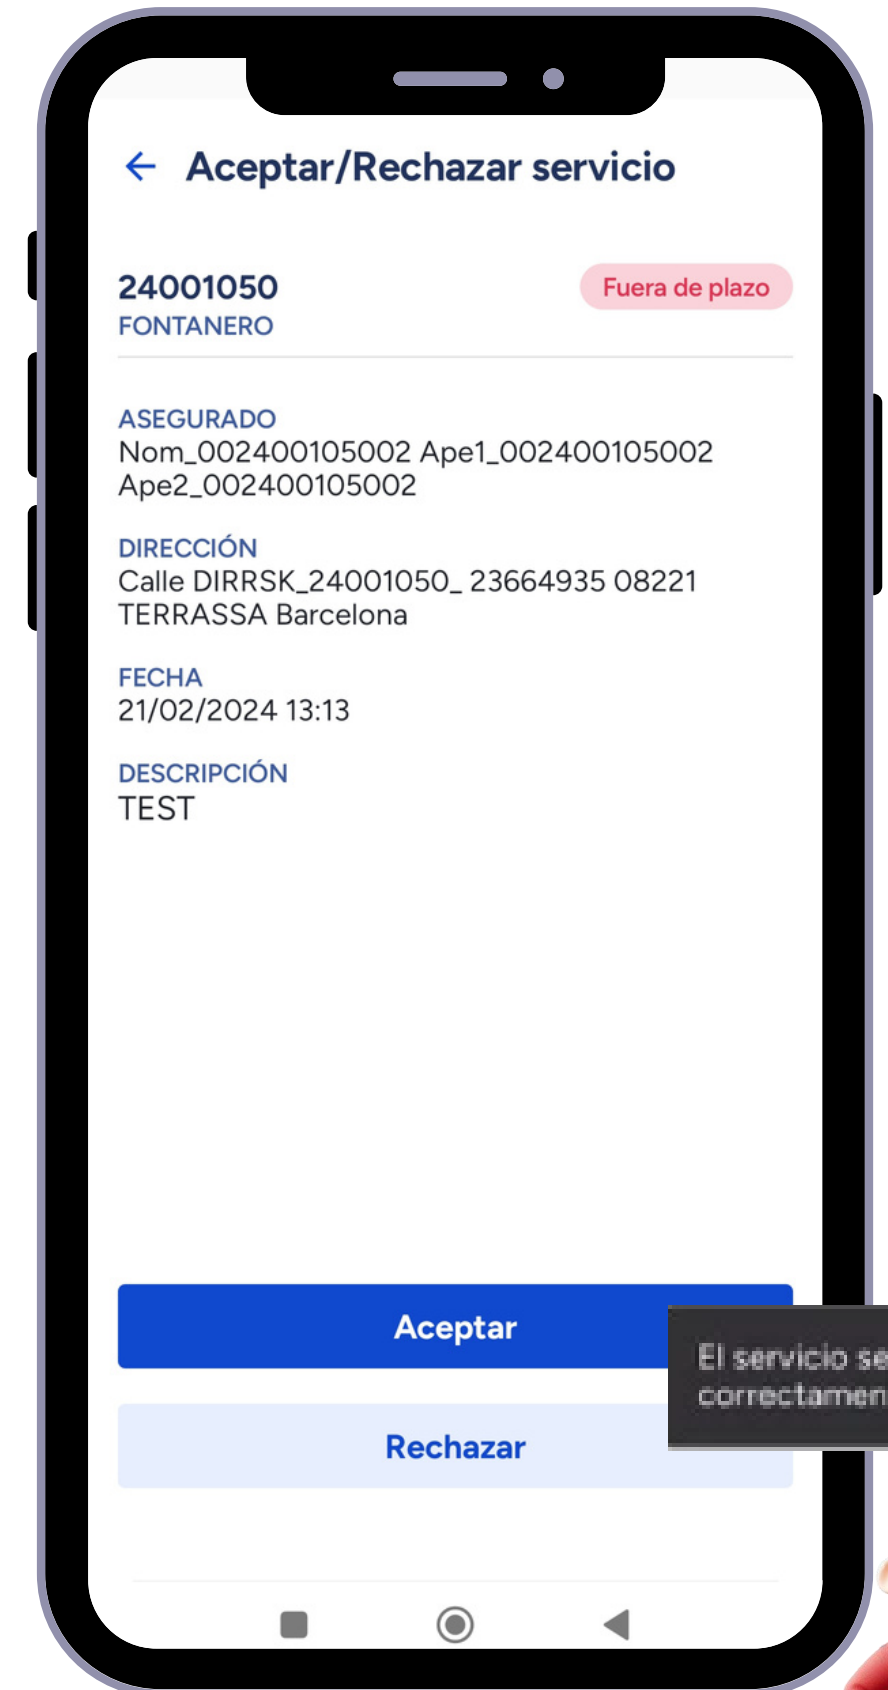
Aceptar/Rechazar servicio

24001050
FONTANERO

Fuera de plazo

ASEGURADO
Nom_002400105002 Ape1_002400105002 Ape2_002400105002

DIRECCIÓN
Calle DIRRSK_24001050_ 23664935 08221 TERRASSA Barcelona

FECHA
21/02/2024 13:13

DESCRIPCIÓN
TEST

Aceptar

El servicio se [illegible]
correctamen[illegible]

Rechazar